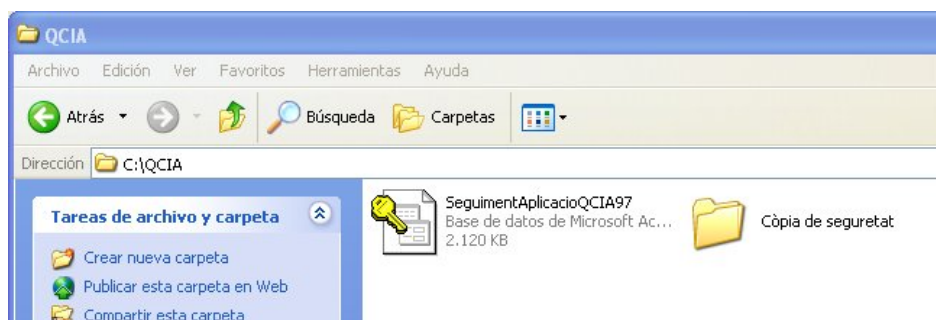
QCIA

Archivo Edición Ver Favoritos Herramientas Ayuda

Atrás Búsqueda Carpetas

Dirección C:\QCIA

Tareas de archivo y carpeta

Crear nueva carpeta

Publicar esta carpeta en Web

Compartir esta carpeta

SeguimentAplicacioQCIA97
Base de datos de Microsoft Ac...
2.120 KB

Còpia de seguretat